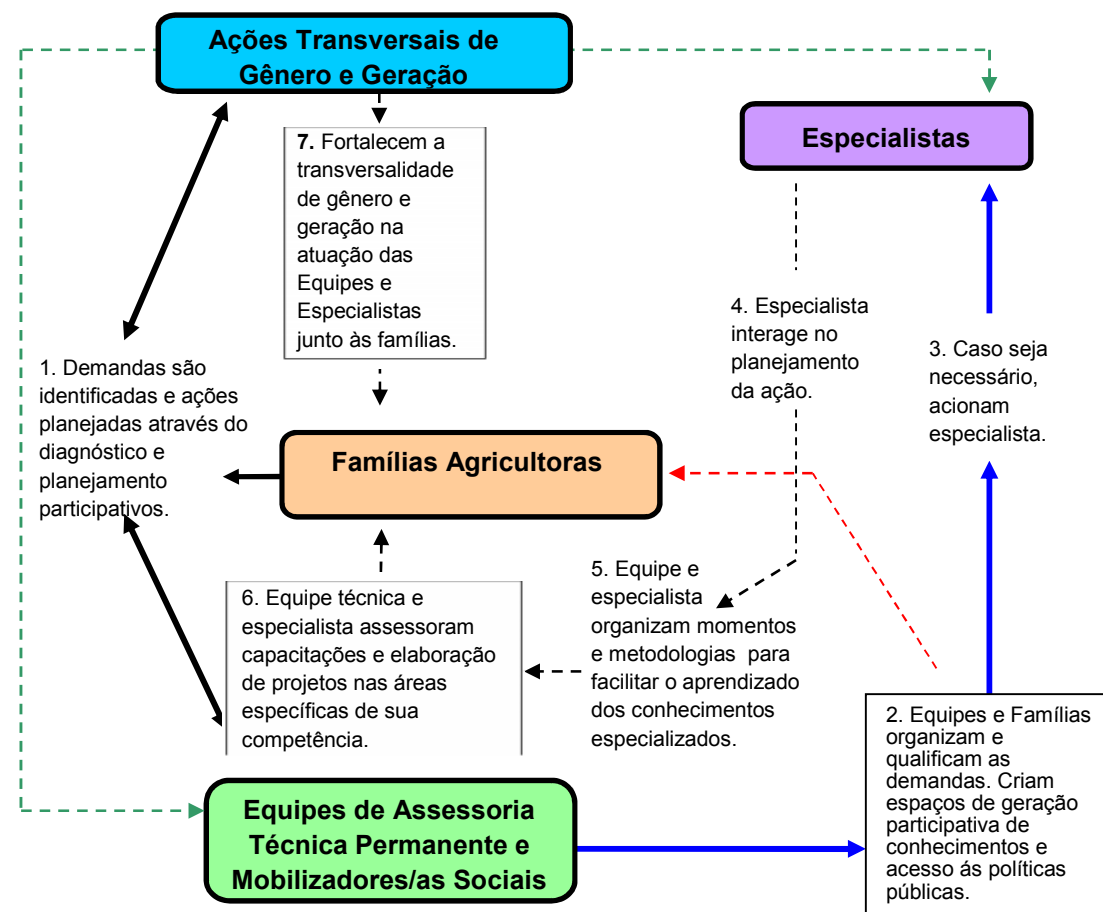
Ações Transversais de Gênero e Geração

Especialistas

7. Fortalecem a transversalidade de gênero e geração na atuação das Equipes e Especialistas junto às famílias.

4. Especialista interage no planejamento da ação.

3. Caso seja necessário, acionam especialista.

1. Demandas são identificadas e ações planejadas através do diagnóstico e planejamento participativos.

Famílias Agricultoras

5. Equipe e especialista organizam momentos e metodologias para facilitar o aprendizado dos conhecimentos especializados.

6. Equipe técnica e especialista assessoram capacitações e elaboração de projetos nas áreas específicas de sua competência.

2. Equipes e Famílias organizam e qualificam as demandas. Criam espaços de geração participativa de conhecimentos e acesso ás políticas públicas.

Equipes de Assessoria Técnica Permanente e Mobilizadores/as Sociais